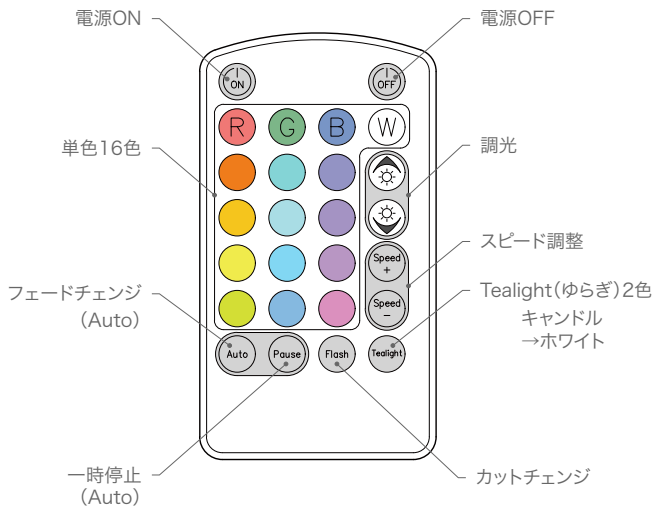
電源ON

電源OFF

ON

OFF

R G B W

単色16色

調光

スピード調整

Speed +

Speed −

フェードチェンジ
（Auto）

Tealight（ゆらぎ）2色
キャンドル
→ホワイト

Auto

Pause

Flash

Tealight

一時停止
（Auto）

カットチェンジ